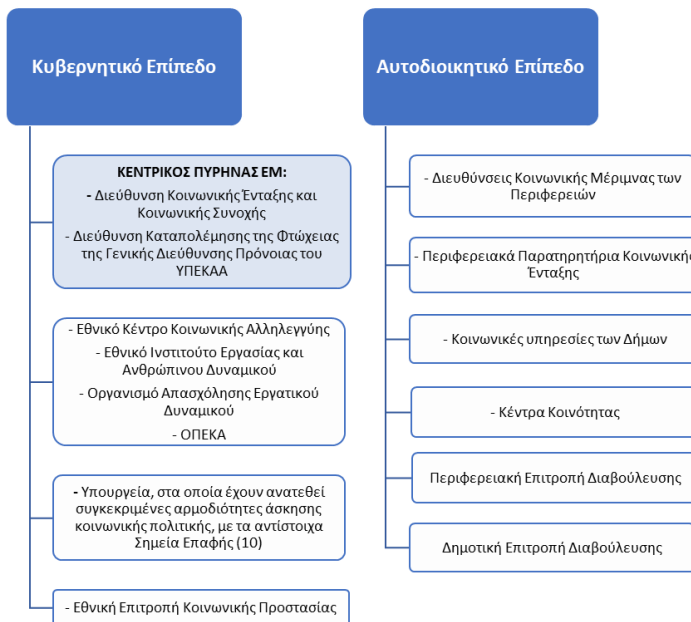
Κυβερνητικό Επίπεδο

ΚΕΝΤΡΙΚΟΣ ΠΥΡΗΝΑΣ ΕΜ:
- Διεύθυνση Κοινωνικής Ένταξης και Κοινωνικής Συνοχής
- Διεύθυνση Καταπολέμησης της Φτώχειας της Γενικής Διεύθυνσης Πρόνοιας του ΥΠΕΚΑΑ

- Εθνικό Κέντρο Κοινωνικής Αλληλεγγύης
- Εθνικό Ινστιτούτο Εργασίας και Ανθρώπινου Δυναμικού
- Οργανισμό Απασχόλησης Εργατικού Δυναμικού
- ΟΠΕΚΑ

- Υπουργεία, στα οποία έχουν ανατεθεί συγκεκριμένες αρμοδιότητες άσκησης κοινωνικής πολιτικής, με τα αντίστοιχα Σημεία Επαφής (10)

- Εθνική Επιτροπή Κοινωνικής Προστασίας

Αυτοδιοικητικό Επίπεδο

- Διευθύνσεις Κοινωνικής Μέριμνας των Περιφερειών

- Περιφερειακά Παρατηρητήρια Κοινωνική Ένταξης

- Κοινωνικές υπηρεσίες των Δήμων

- Κέντρα Κοινότητας

Περιφερειακή Επιτροπή Διαβούλευσης

Δημοτική Επιτροπή Διαβούλευσης